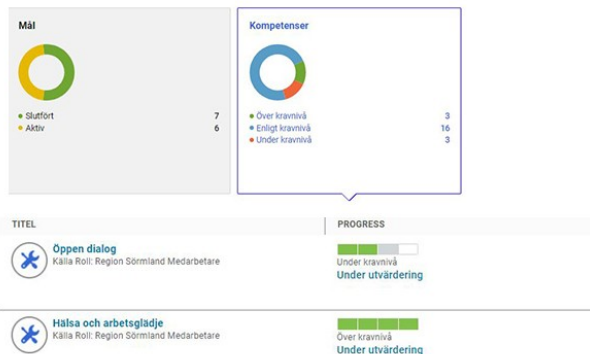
Mål

Slutfört 7
Aktiv 6

Kompetenser

Över kravnivå 3
Enligt kravnivå 16
Under kravnivå 3

TITEL

PROGRESS

Öppen dialog
Källa Roll: Region Sörmland Medarbetare

Under kravnivå
Under utvärdering

Hälsa och arbetsglädje
Källa Roll: Region Sörmland Medarbetare

Över kravnivå
Under utvärdering